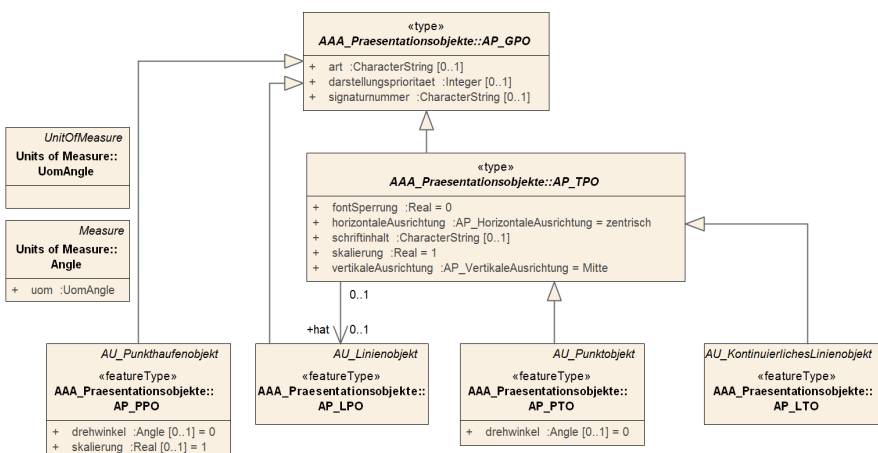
«type»
AAA_Praesentationsobjekte::AP_GPO

+ art :CharacterString [0..1]
+ darstellungsprioritaet :Integer [0..1]
+ signaturnummer :CharacterString [0..1]

UnitOfMeasure
Units of Measure::
UomAngle

Measure
Units of Measure::
Angle

+ uom :UomAngle

«type»
AAA_Praesentationsobjekte::AP_TPO

+ fontSperrung :Real = 0
+ horizontaleAusrichtung :AP_HorizontaleAusrichtung = zentrisch
+ schriftinhalt :CharacterString [0..1]
+ skalierung :Real = 1
+ vertikaleAusrichtung :AP_VertikaleAusrichtung = Mitte

0..1

+hat

0..1

AU_Punkthaufenobjekt
«featureType»
AAA_Praesentationsobjekte::
AP_PPO

+ drehwinkel :Angle [0..1] = 0
+ skalierung :Real [0..1] = 1

AU_Linienobjekt
«featureType»
AAA_Praesentationsobjekte::
AP_LPO

AU_Punktobjekt
«featureType»
AAA_Praesentationsobjekte::
AP_PTO

+ drehwinkel :Angle [0..1] = 0

AU_KontinuierlichesLinienobjekt
«featureType»
AAA_Praesentationsobjekte::
AP_LTO